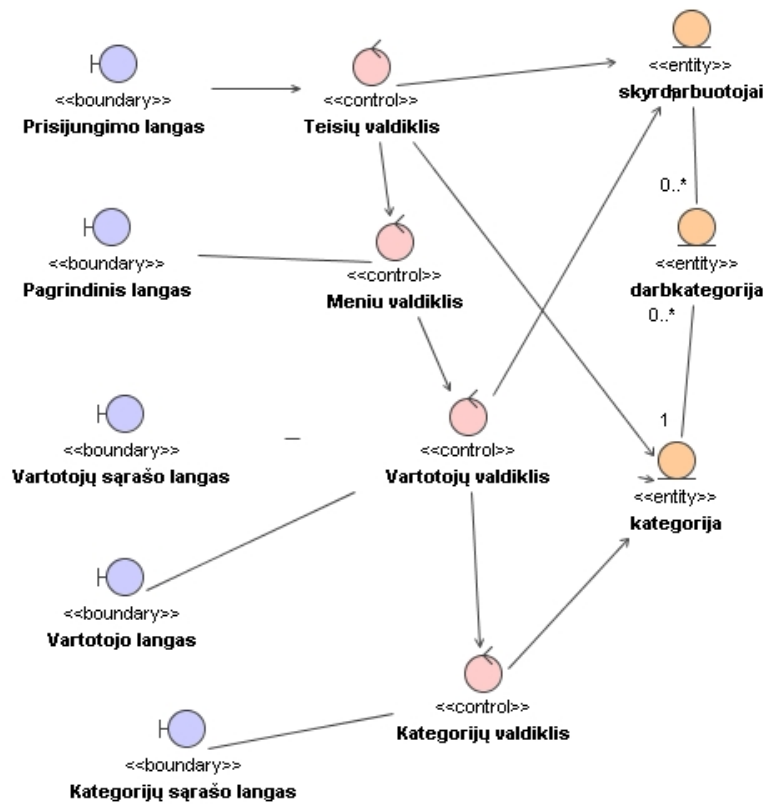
<<boundary>>
Prisijungimo langas

<<control>>
Teisių valdiklis

<<entity>>
skyrdarbuotojai

0..*

<<boundary>>
Pagrindinis langas

<<control>>
Meniu valdiklis

<<entity>>
darbkategorija

0..*

<<boundary>>
Vartotojų sąrašo langas

<<control>>
Vartotojų valdiklis

1

<<entity>>
kategorija

<<boundary>>
Vartotojo langas

<<control>>
Kategorijų valdiklis

<<boundary>>
Kategorijų sąrašo langas